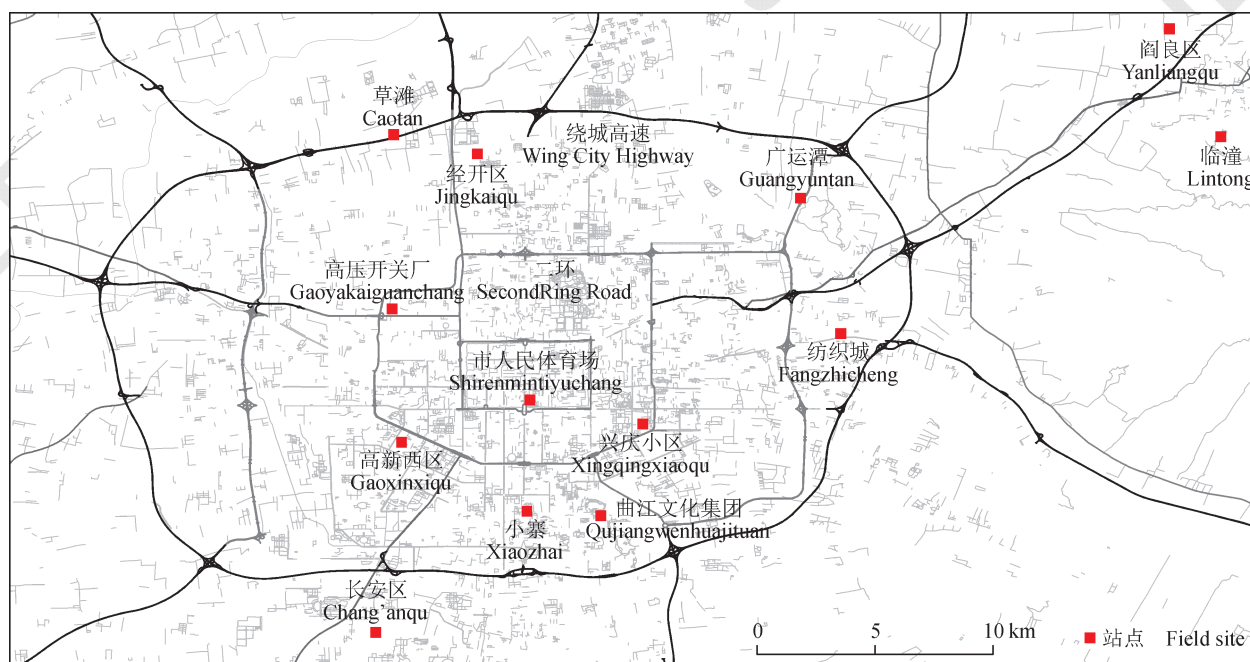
阎良区
Yanliangqu

草滩
Caotan

临潼
Lintong

绕城高速
Wing City Highway

广运潭
Guangyuntan

经开区
Jingkaiqu

高压开关厂
Gaoyakaiguanchang

二环
SecondRing Road

纺织城
Fangzhicheng

市人民体育场
Shirenmintiyuchang

兴庆小区
Xingqingxiaoqu

高新西区
Gaoxinxiqu

曲江文化集团
Qujiangwenhuajituan

小寨
Xiaozhai

长安区
Chang’anqu

0 5 10 km

站点 Field site